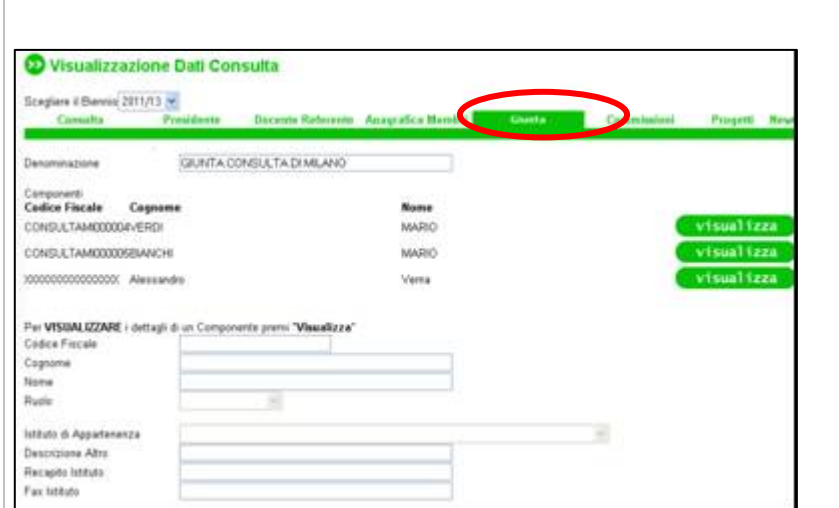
Visualizzazione Dati Consulta

Scegliere il Biennio 2011/13

Consulta Presidente Docente Referente Anagrafica Membri Giunta Commissioni Progetti New

Denominazione GIUNTA CONSULTA DI MILANO

Componenti
Codice Fiscale Cognome Nome

CONSULTAMI000004VERDI MARIO visualizza

CONSULTAMI000005BIANCHI MARIO visualizza

XXXXXXXXXXXXXXXX Alessandro Verna visualizza

Per VISUALIZZARE i dettagli di un Componente premi "Visualizza"

Codice Fiscale

Cognome

Nome

Ruolo

Istituto di Appartenenza

Descrizione Altro

Recapito Istituto

Fax Istituto